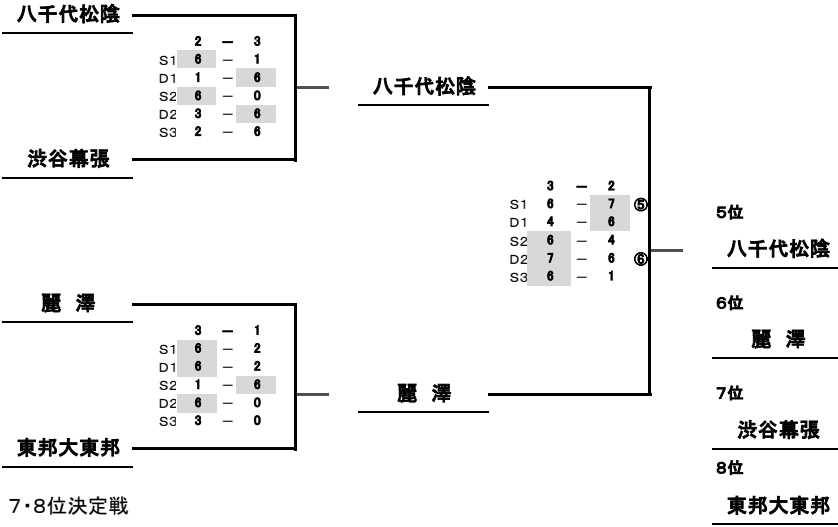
八千代松陰

| | | | |
|---|---|---|---|
| | 2 | — | 3 |
| S1 | 6 | — | 1 |
| D1 | 1 | — | 6 |
| S2 | 6 | — | 0 |
| D2 | 3 | — | 6 |
| S3 | 2 | — | 6 |

渋谷幕張

八千代松陰

| | | | | |
|---|---|---|---|---|
| | 3 | — | 2 | |
| S1 | 6 | — | 7 | ⑤ |
| D1 | 4 | — | 6 | |
| S2 | 6 | — | 4 | |
| D2 | 7 | — | 6 | ⑥ |
| S3 | 6 | — | 1 | |

5位
八千代松陰

6位
麗 澤

7位
渋谷幕張

8位
東邦大東邦

麗 澤

| | | | |
|---|---|---|---|
| | 3 | — | 1 |
| S1 | 6 | — | 2 |
| D1 | 6 | — | 2 |
| S2 | 1 | — | 6 |
| D2 | 6 | — | 0 |
| S3 | 3 | — | 0 |

麗 澤

東邦大東邦

7・8位決定戦